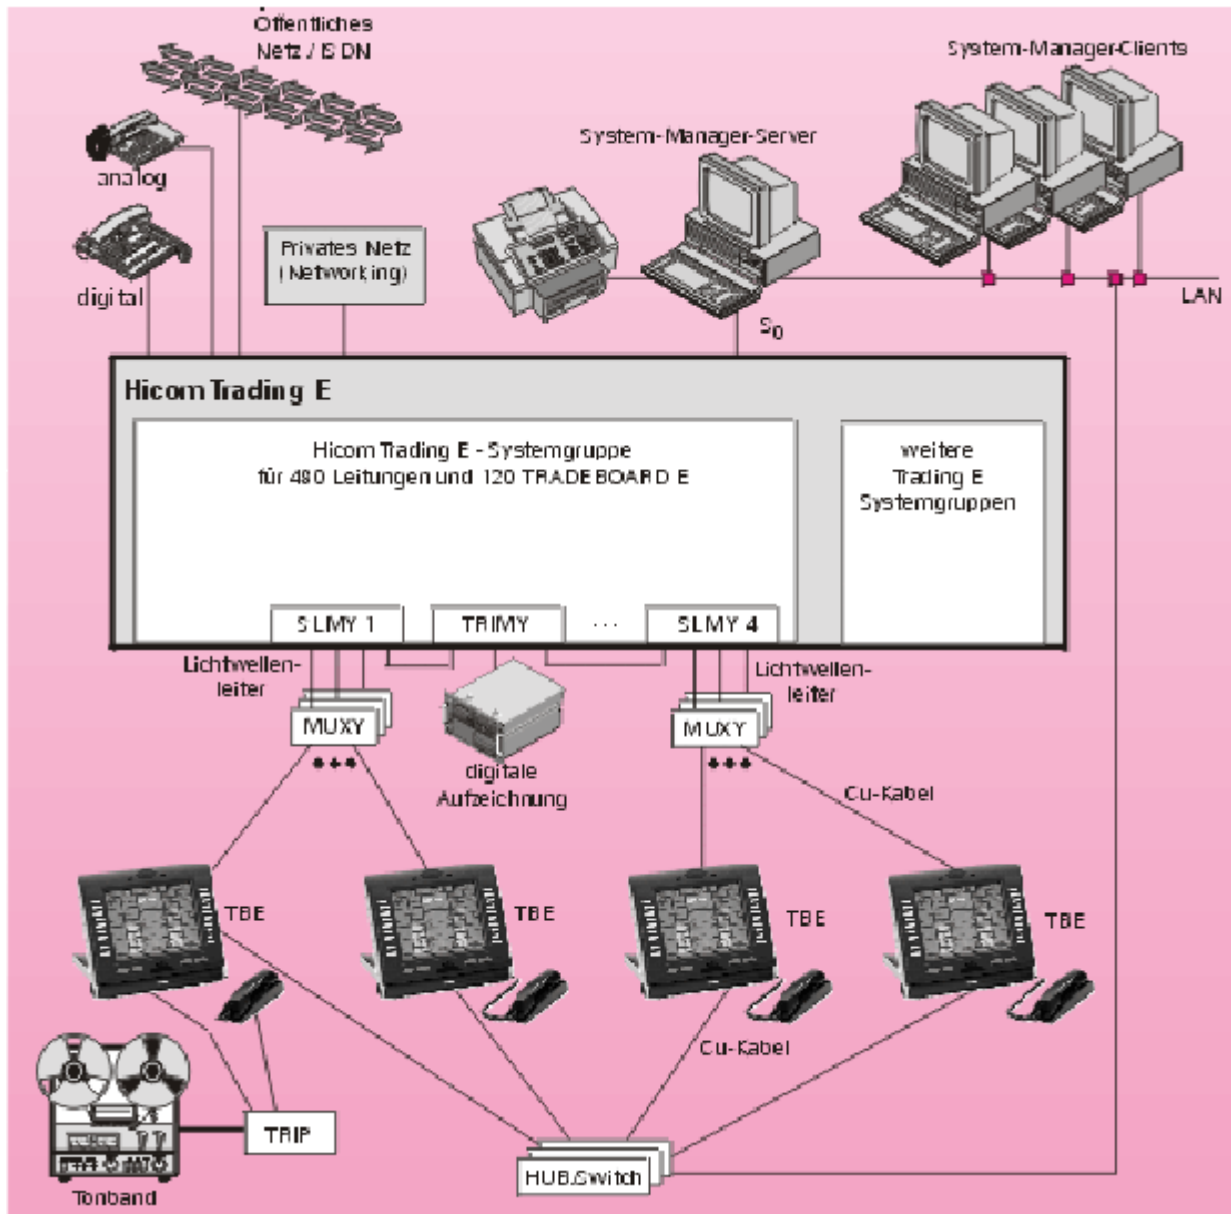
Öffentliches Netz / ISDN

System-Manager-Clients

System-Manager-Server

analog

digital

Privates Netz (Networking)

LAN

$S_0$

Hicom Trading E

Hicom Trading E - Systemgruppe für 480 Leitungen und 120 TRADEBOARD E

weitere Trading E Systemgruppen

SLMY 1

TRIMY

...

SLMY 4

Lichtwellenleiter

Lichtwellenleiter

MUXY

MUXY

digitale Aufzeichnung

Cu-Kabel

TBE

TBE

TBE

TBE

Cu-Kabel

TRIP

HUB,Switch

Tonband